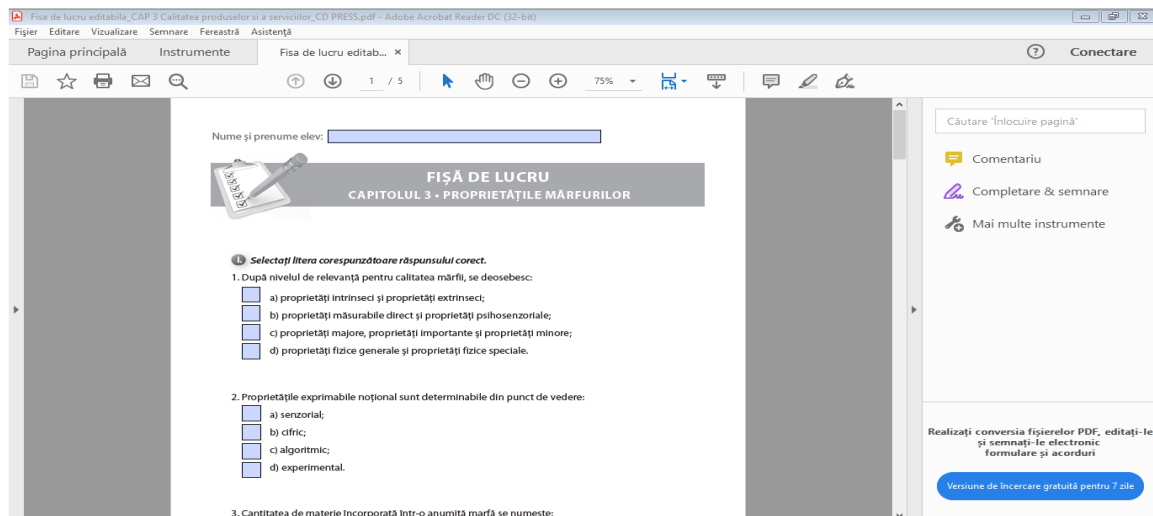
Fisa de lucru editabila_CAP 3 Calitatea produselor si a serviciilor_CD PRESS.pdf - Adobe Acrobat Reader DC (32-bit)

Fișier Editare Vizualizare Semnare Fereastră Asistență

Pagina principală Instrumente Fisa de lucru editab... ×

? Conectare

1 / 5 75%

Nume și prenume elev:

FIȘĂ DE LUCRU
CAPITOLUL 3 • PROPRIETĂȚILE MĂRFURILOR

I. Selectați litera corespunzătoare răspunsului corect.

1. După nivelul de relevanță pentru calitatea mărfii, se deosebesc:

a) proprietăți intrinseci și proprietăți extrinseci;

b) proprietăți măsurabile direct și proprietăți psihosenzoriale;

c) proprietăți majore, proprietăți importante și proprietăți minore;

d) proprietăți fizice generale și proprietăți fizice speciale.

2. Proprietățile exprimabile noțional sunt determinabile din punct de vedere:

a) senzorial;

b) cifric;

c) algoritmic;

d) experimental.

3. Cantitatea de materie încorporată într-o anumită marfă se numește:

Căutare 'Înlocuire pagină'

Comentariu

Completare & semnare

Mai multe instrumente

Realizați conversia fișierelor PDF, editați-le și semnați-le electronic formulare și acorduri

Versiune de încercare gratuită pentru 7 zile